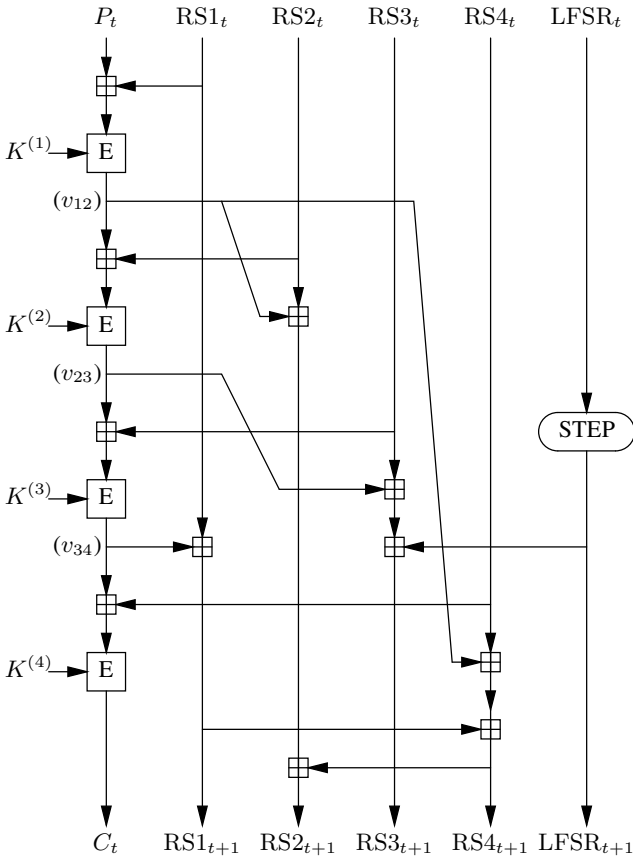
$P_t$ $\mathrm{RS1}_t$ $\mathrm{RS2}_t$ $\mathrm{RS3}_t$ $\mathrm{RS4}_t$ $\mathrm{LFSR}_t$

$K^{(1)}$ E

$(v_{12})$

$K^{(2)}$ E

$(v_{23})$

STEP

$K^{(3)}$ E

$(v_{34})$

$K^{(4)}$ E

$C_t$ $\mathrm{RS1}_{t+1}$ $\mathrm{RS2}_{t+1}$ $\mathrm{RS3}_{t+1}$ $\mathrm{RS4}_{t+1}$ $\mathrm{LFSR}_{t+1}$